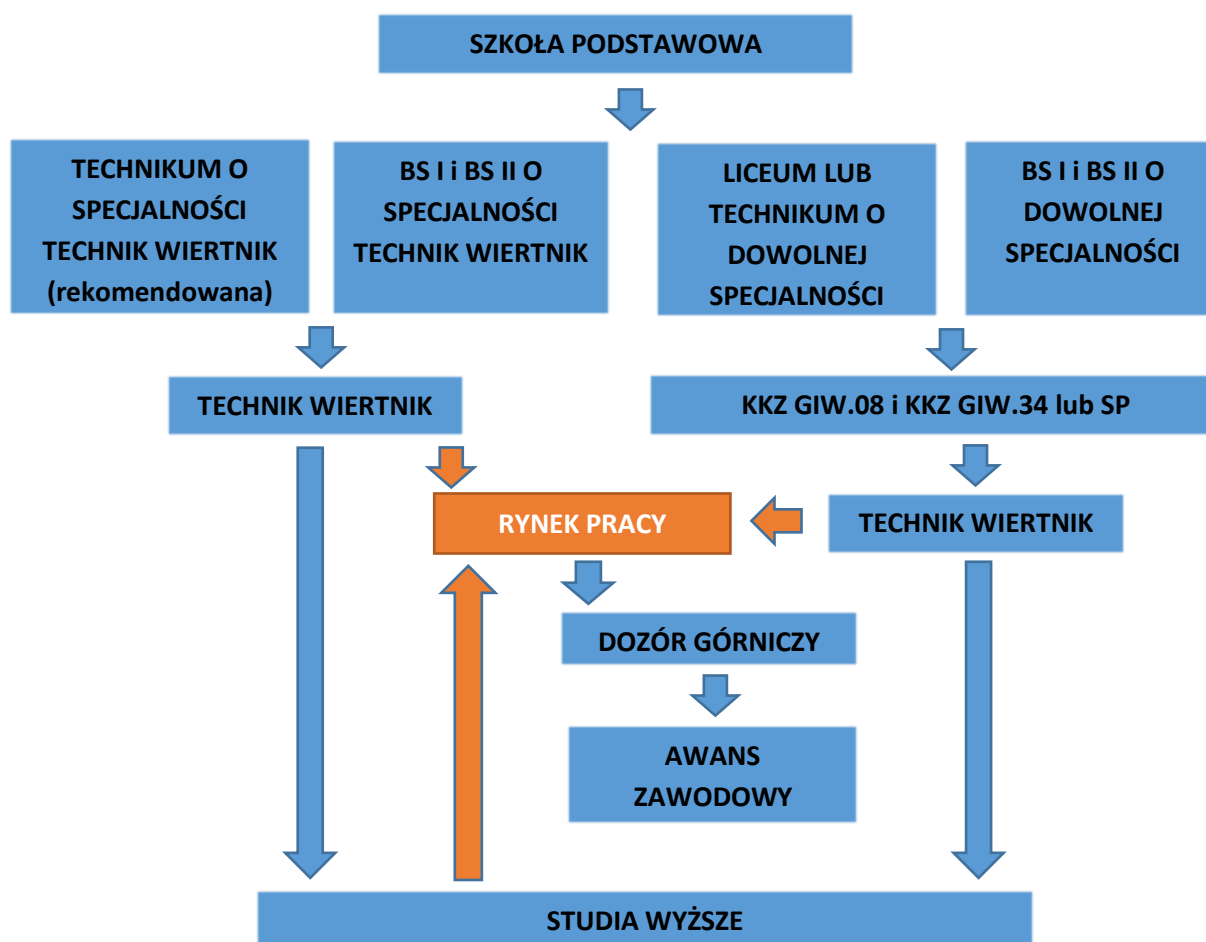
SZKOŁA PODSTAWOWA

TECHNIKUM O SPECJALNOŚCI TECHNIK WIERTNIK (rekomendowana)

BS I i BS II O SPECJALNOŚCI TECHNIK WIERTNIK

LICEUM LUB TECHNIKUM O DOWOLNEJ SPECJALNOŚCI

BS I i BS II O DOWOLNEJ SPECJALNOŚCI

TECHNIK WIERTNIK

KKZ GIW.08 i KKZ GIW.34 lub SP

RYNEK PRACY

TECHNIK WIERTNIK

DOZÓR GÓRNICZY

AWANS ZAWODOWY

STUDIA WYŻSZE